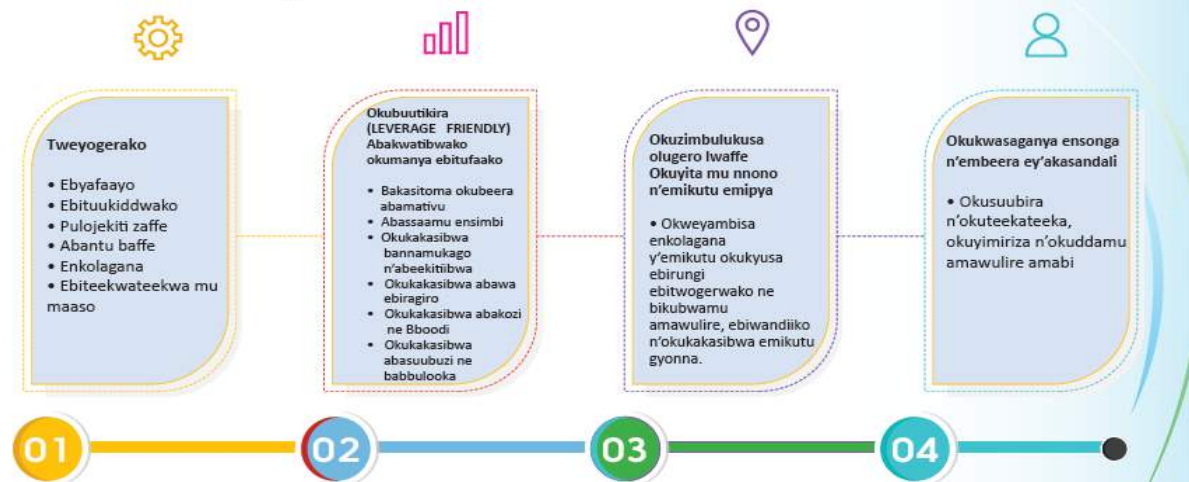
Tweyogerako

• Ebyafaayo
• Ebituukiddwako
• Pulojekiti zaffe
• Abantu baffe
• Enkolagana
• Ebiteekwateekwa mu maaso

Okubuutikira (LEVERAGE FRIENDLY) Abakwatibwako okumanya ebitufaako

• Bakasitoma okubeera abamativu
• Abassaamu ensimbi
• Okukakasibwa bannamukago n'abeekitiibwa
• Okukakasibwa abawa ebiragiro
• Okukakasibwa abakozi ne Bboodi
• Okukakasibwa abasuubuzi ne babbulooka

Okuzimbulukusa olugero lwaffe Okuyita mu nnono n'emikutu emipya

• Okweyambisa enkolagana y'emikutu okukyusa ebirungi ebitwogerwako ne bikubwamu amawulire, ebiwandiiko n'okukakasibwa emikutu gyonna.

Okukwasaganya ensonga n'embeera ey'akasandali

• Okusuubira n'okuteekateeka, okuyimiriza n'okuddamu amawulire amabi

01

02

03

04